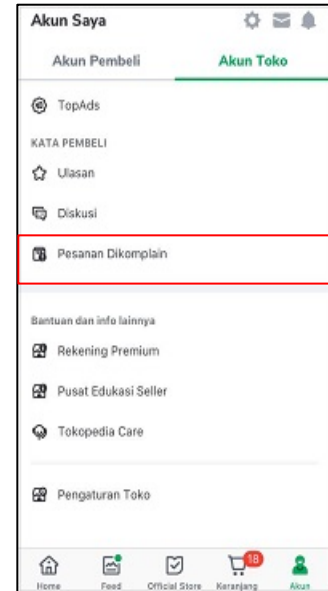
Akun Saya

Akun Pembeli

Akun Toko

TopAds

KATA PEMBELI

Ulasan

Diskusi

Pesanan Dikomplain

Bantuan dan info lainnya

Rekening Premium

Pusat Edukasi Seller

Tokopedia Care

Pengaturan Toko

Home

Feed

Official Store

18

Keranjang

Akun